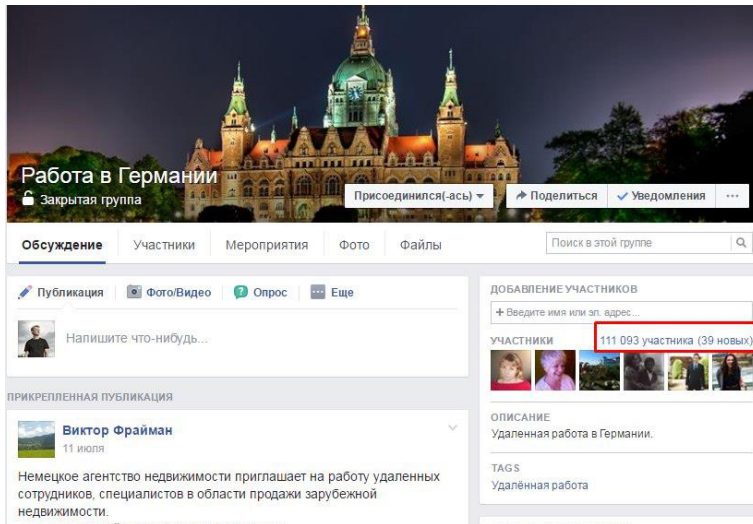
Работа в Германии
Закрытая группа

Присоединился(-ась)
Поделиться
Уведомления
...

Обсуждение Участники Мероприятия Фото Файлы
Поиск в этой группе

Публикация Фото/Видео Опрос Еще

Напишите что-нибудь...

ПРИКРЕПЛЕННАЯ ПУБЛИКАЦИЯ

Виктор Фрайман
11 июля

Немецкое агентство недвижимости приглашает на работу удаленных сотрудников, специалистов в области продажи зарубежной недвижимости.

ДОБАВЛЕНИЕ УЧАСТНИКОВ
+ Введите имя или эл. адрес...

УЧАСТНИКИ 111 093 участника (39 новых)

ОПИСАНИЕ
Удаленная работа в Германии.

TAGS
Удалённая работа